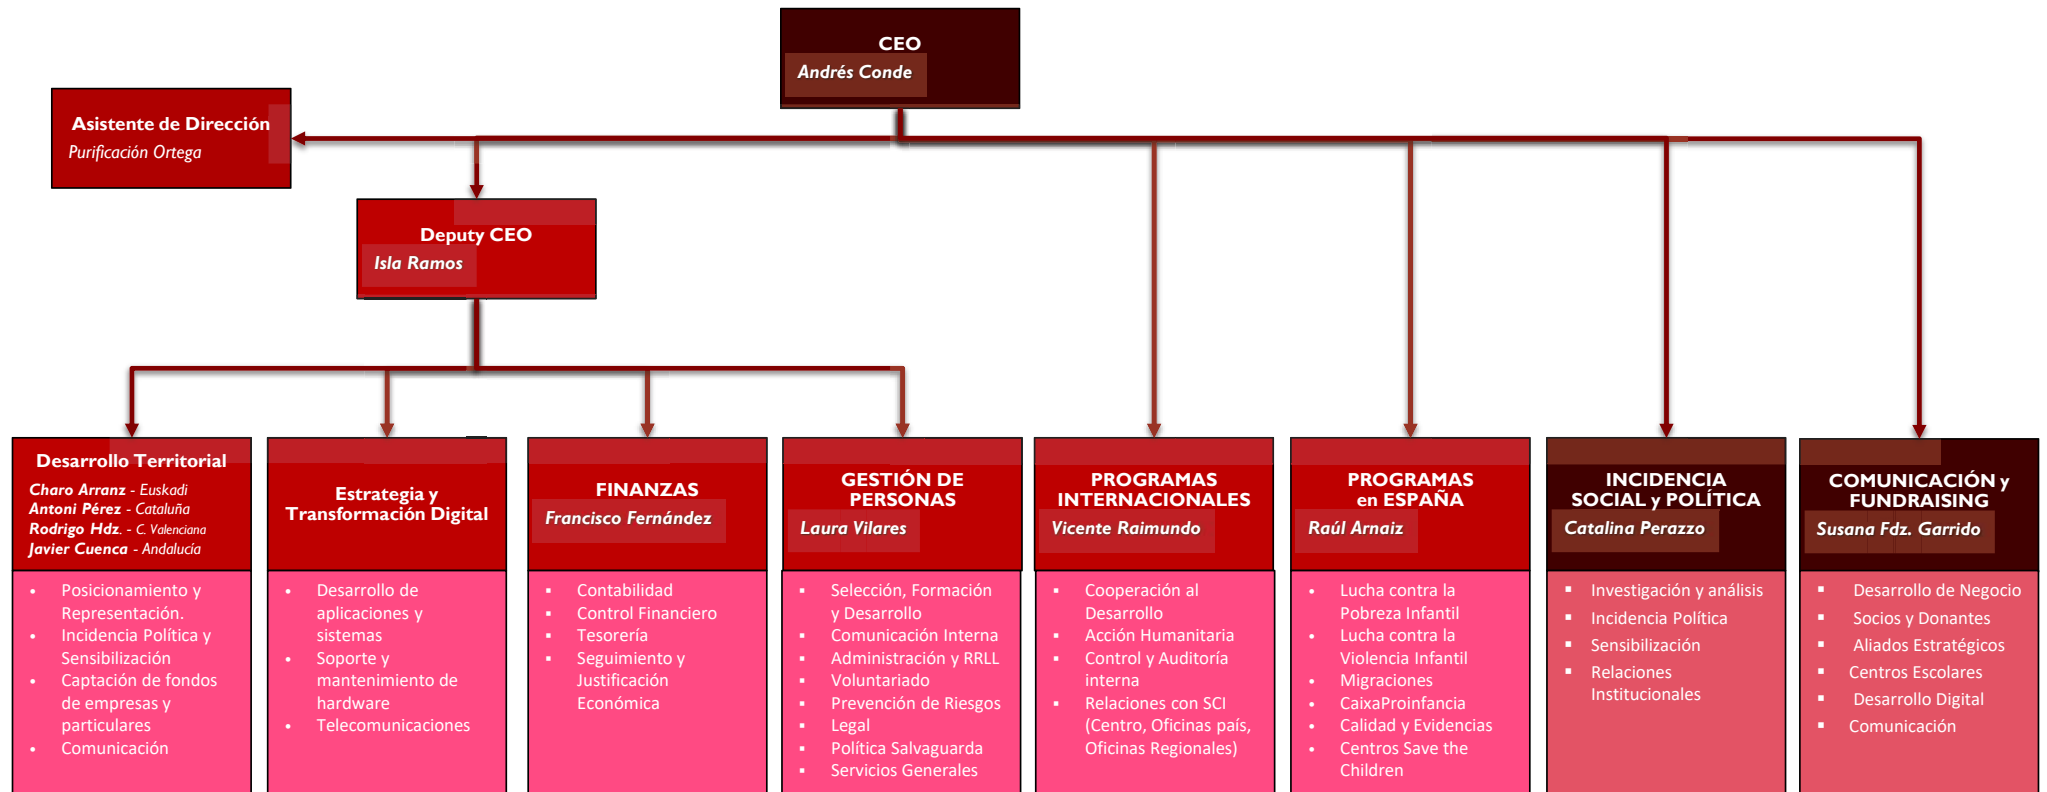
CEO
Andrés Conde

Asistente de Dirección
Purificación Ortega

Deputy CEO
Isla Ramos

Desarrollo Territorial
Charo Arranz - Euskadi
Antoni Pérez - Cataluña
Rodrigo Hdz. - C. Valenciana
Javier Cuenca - Andalucía

- Posicionamiento y Representación.
- Incidencia Política y Sensibilización
- Captación de fondos de empresas y particulares
- Comunicación

Estrategia y Transformación Digital

- Desarrollo de aplicaciones y sistemas
- Soporte y mantenimiento de hardware
- Telecomunicaciones

FINANZAS
Francisco Fernández

- Contabilidad
- Control Financiero
- Tesorería
- Seguimiento y Justificación Económica

GESTIÓN DE PERSONAS
Laura Vilares

- Selección, Formación y Desarrollo
- Comunicación Interna
- Administración y RRLL
- Voluntariado
- Prevención de Riesgos
- Legal
- Política Salvaguarda
- Servicios Generales

PROGRAMAS INTERNACIONALES
Vicente Raimundo

- Cooperación al Desarrollo
- Acción Humanitaria
- Control y Auditoría interna
- Relaciones con SCI (Centro, Oficinas país, Oficinas Regionales)

PROGRAMAS en ESPAÑA
Raúl Arnaiz

- Lucha contra la Pobreza Infantil
- Lucha contra la Violencia Infantil
- Migraciones
- CaixaProinfancia
- Calidad y Evidencias
- Centros Save the Children

INCIDENCIA SOCIAL y POLÍTICA
Catalina Perazzo

- Investigación y análisis
- Incidencia Política
- Sensibilización
- Relaciones Institucionales

COMUNICACIÓN y FUNDRAISING
Susana Fdz. Garrido

- Desarrollo de Negocio
- Socios y Donantes
- Aliados Estratégicos
- Centros Escolares
- Desarrollo Digital
- Comunicación